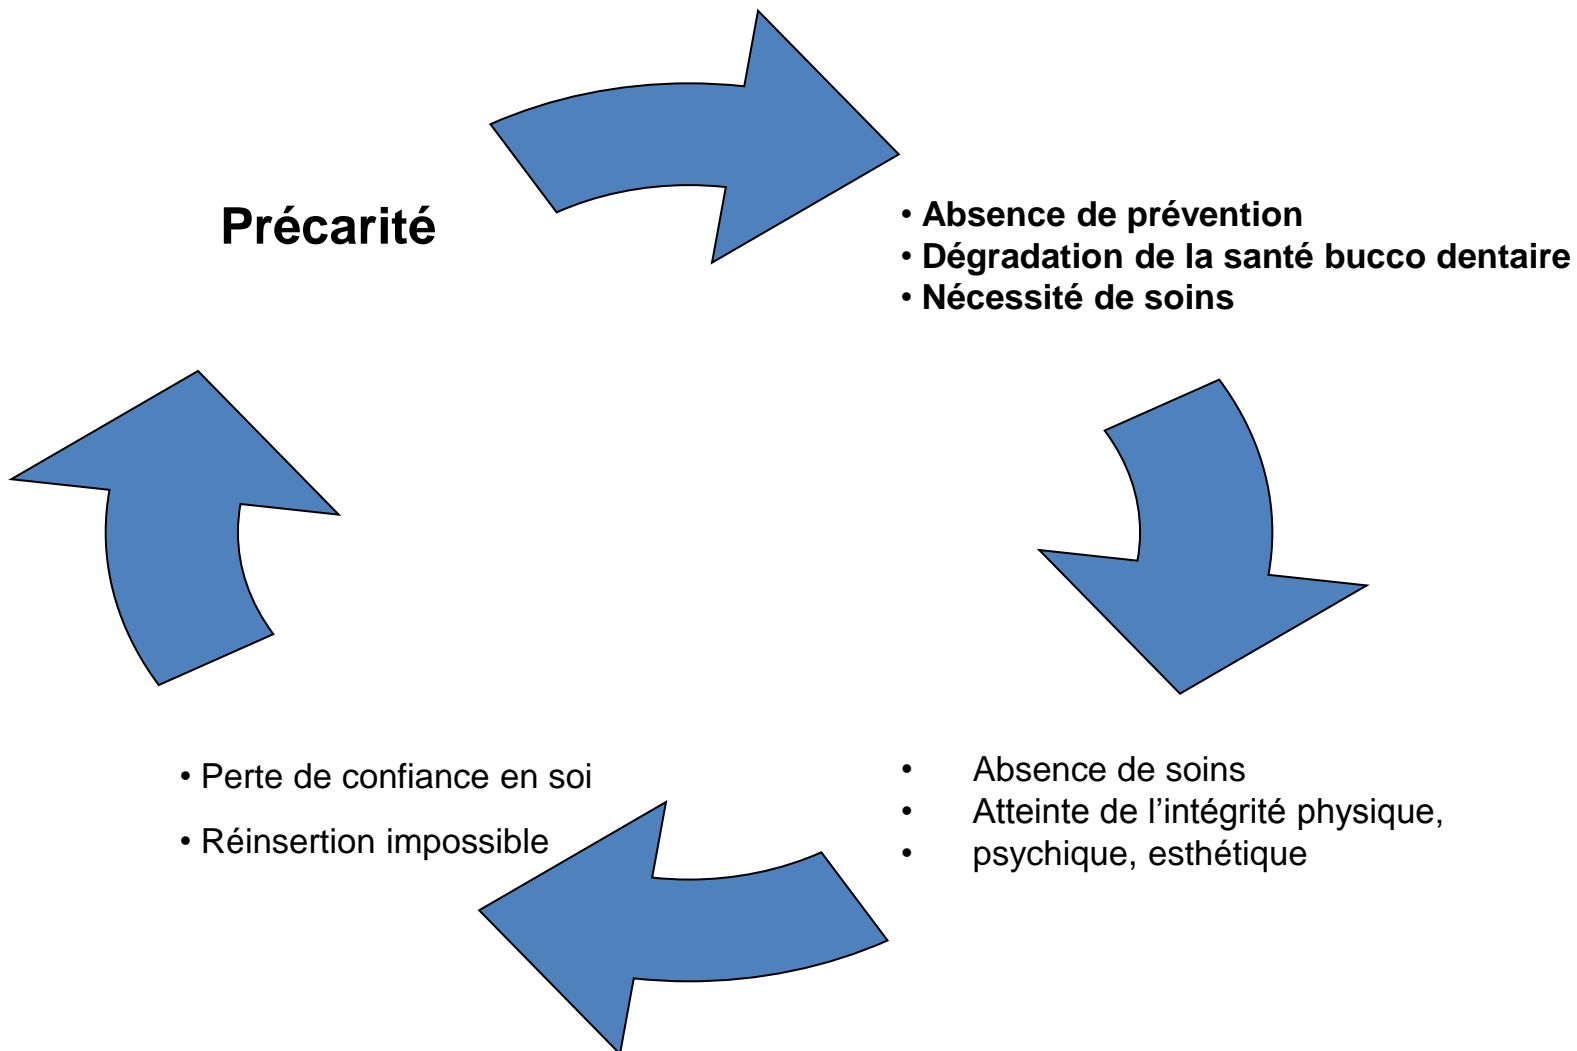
Précarité

• Absence de prévention
• Dégradation de la santé bucco dentaire
• Nécessité de soins

• Absence de soins
• Atteinte de l’intégrité physique,
• psychique, esthétique

• Perte de confiance en soi
• Réinsertion impossible